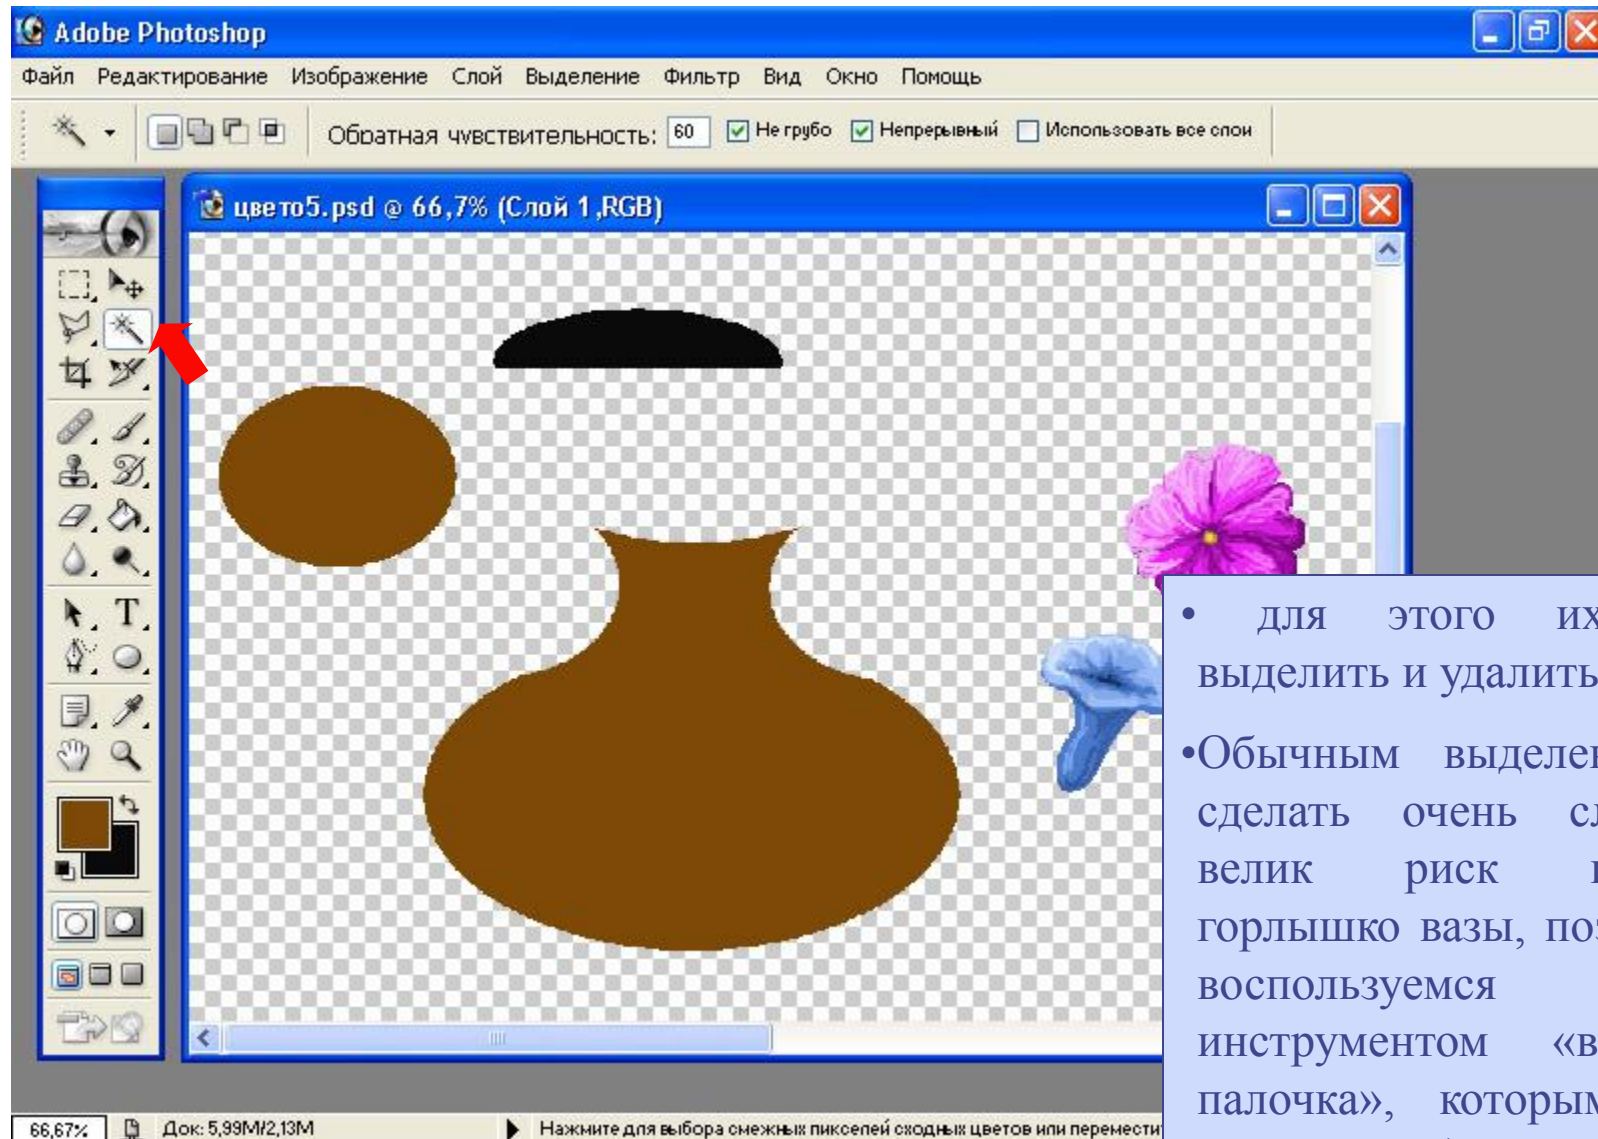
Adobe Photoshop

Файл Редактирование Изображение Слой Выделение Фильтр Вид Окно Помощь

Обратная чувствительность: 60 Не грубо Непрерывный Использовать все слои

цвето5.psd @ 66,7% (Слой 1,RGB)

T

• для этого их выделить и удалить

•Обычным выделен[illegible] сделать очень сл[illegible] велик риск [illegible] горлышко вазы, по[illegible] воспользуемся инструментом «в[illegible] палочка», которым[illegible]

66,67% Док: 5,99M/2,13M Нажмите для выбора смежных пикселей сходных цветов или перемести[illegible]